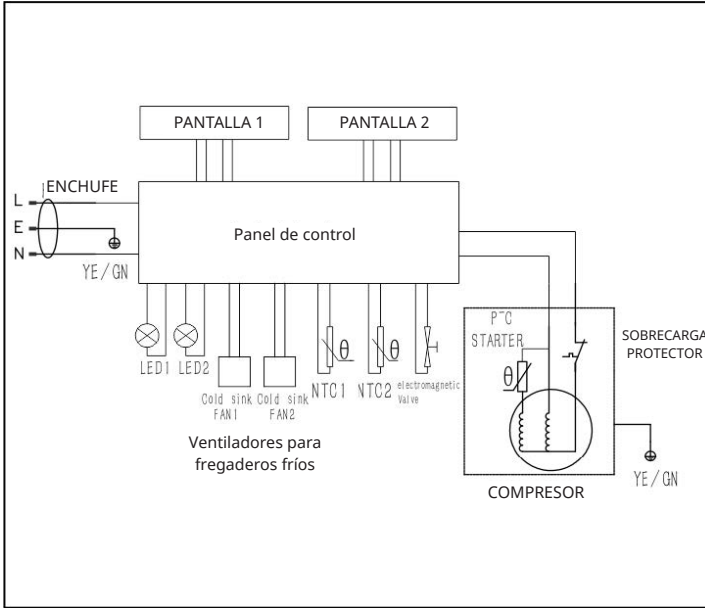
PANTALLA 1
PANTALLA 2
ENCHUFE
L
E
N
Panel de control
YE/GN
LED1 LED2
Cold sink FAN1
Cold sink FAN2
NTC1
$\theta$
NTC2
$\theta$
electromagnetic Valve
P"C STARTER
$\theta$
SOBRECARGA PROTECTOR
Ventiladores para fregaderos fríos
COMPRESOR
YE/GN